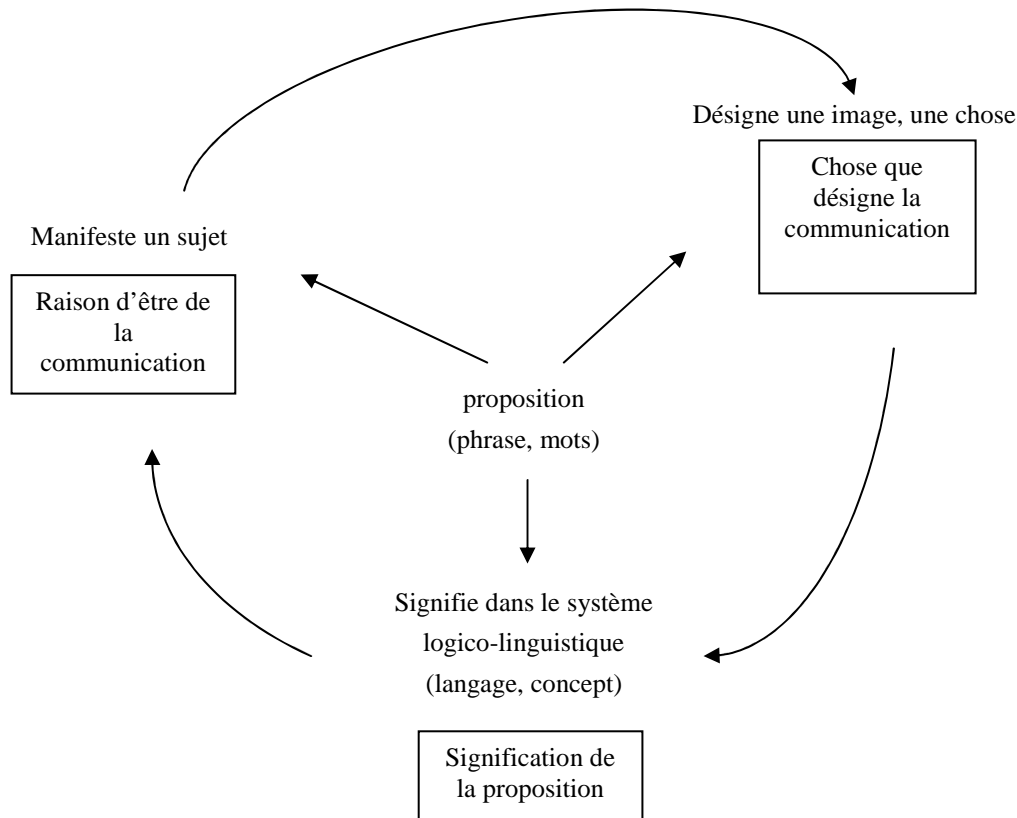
Désigne une image, une chose

Chose que désigne la communication

Manifeste un sujet

Raison d’être de la communication

proposition
(phrase, mots)

Signifie dans le système logico-linguistique
(langage, concept)

Signification de la proposition